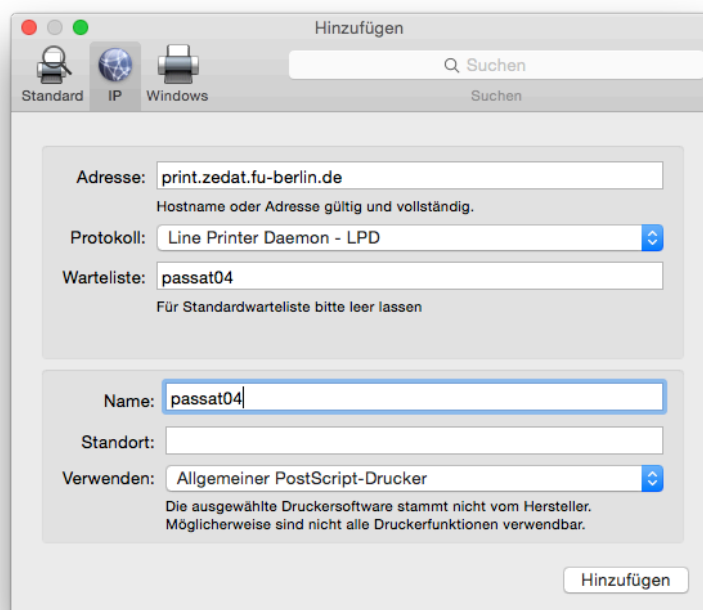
Hinzufügen

Standard IP Windows

Suchen

Suchen

Adresse: print.zedat.fu-berlin.de

Hostname oder Adresse gültig und vollständig.

Protokoll: Line Printer Daemon - LPD

Warteliste: passat04

Für Standardwarteliste bitte leer lassen

Name: passat04

Standort:

Verwenden: Allgemeiner PostScript-Drucker

Die ausgewählte Druckersoftware stammt nicht vom Hersteller. Möglicherweise sind nicht alle Druckerfunktionen verwendbar.

Hinzufügen